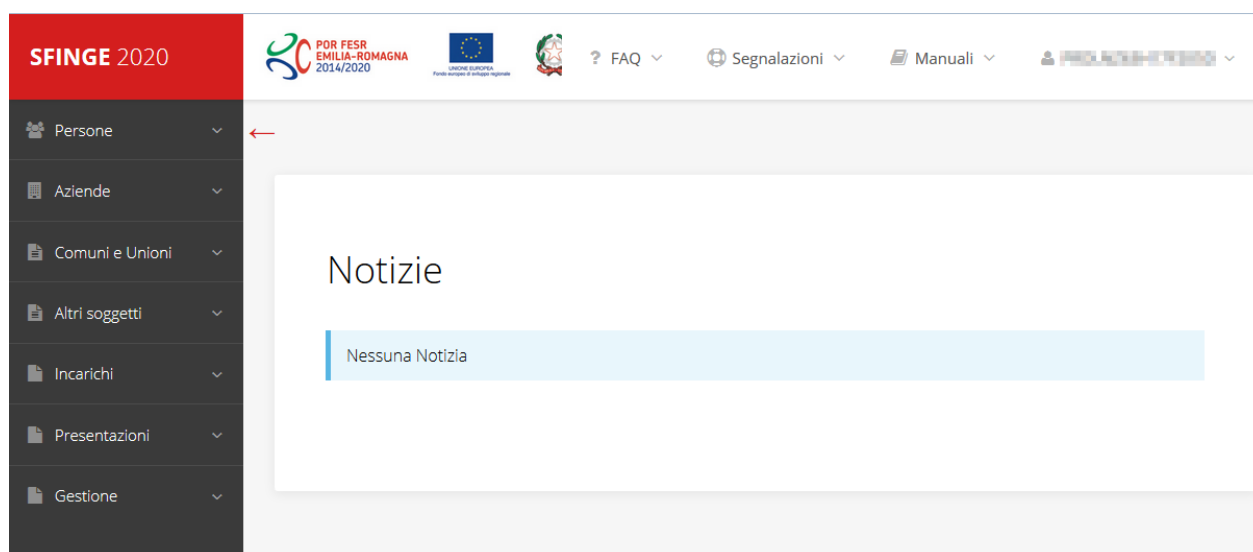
SFINGE 2020

POR FESR EMILIA-ROMAGNA 2014/2020

UNIONE EUROPEA Fondo europeo di sviluppo regionale

? FAQ

Segnalazioni

Manuali

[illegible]

Persone

Aziende

Comuni e Unioni

Altri soggetti

Incarichi

Presentazioni

Gestione

Notizie

Nessuna Notizia